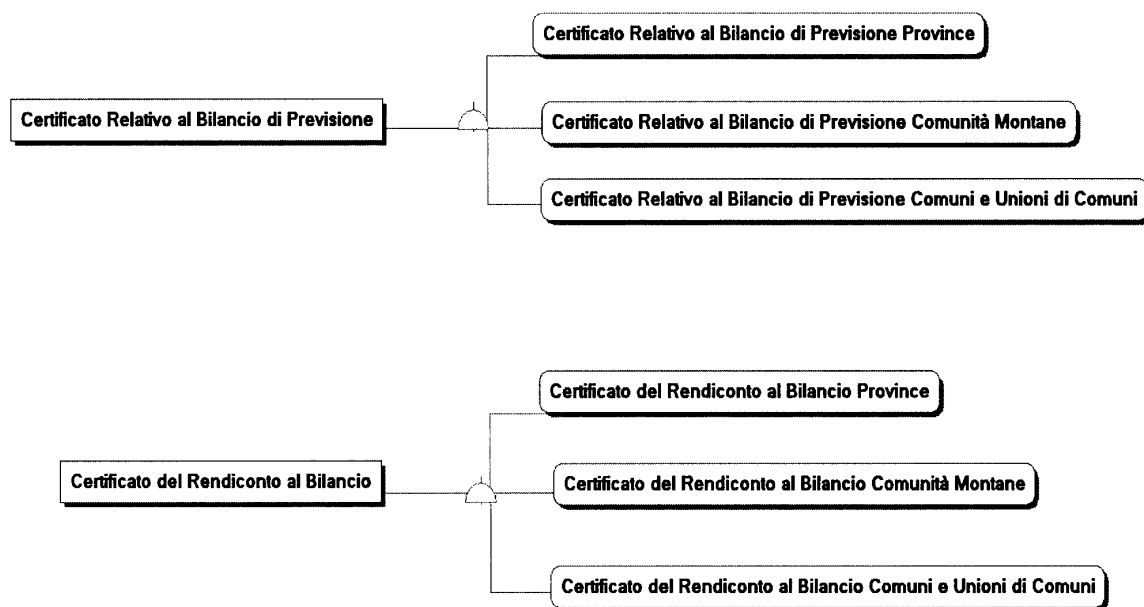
Certificato Relativo al Bilancio di Previsione

Certificato Relativo al Bilancio di Previsione Province

Certificato Relativo al Bilancio di Previsione Comunità Montane

Certificato Relativo al Bilancio di Previsione Comuni e Unioni di Comuni

Certificato del Rendiconto al Bilancio

Certificato del Rendiconto al Bilancio Province

Certificato del Rendiconto al Bilancio Comunità Montane

Certificato del Rendiconto al Bilancio Comuni e Unioni di Comuni